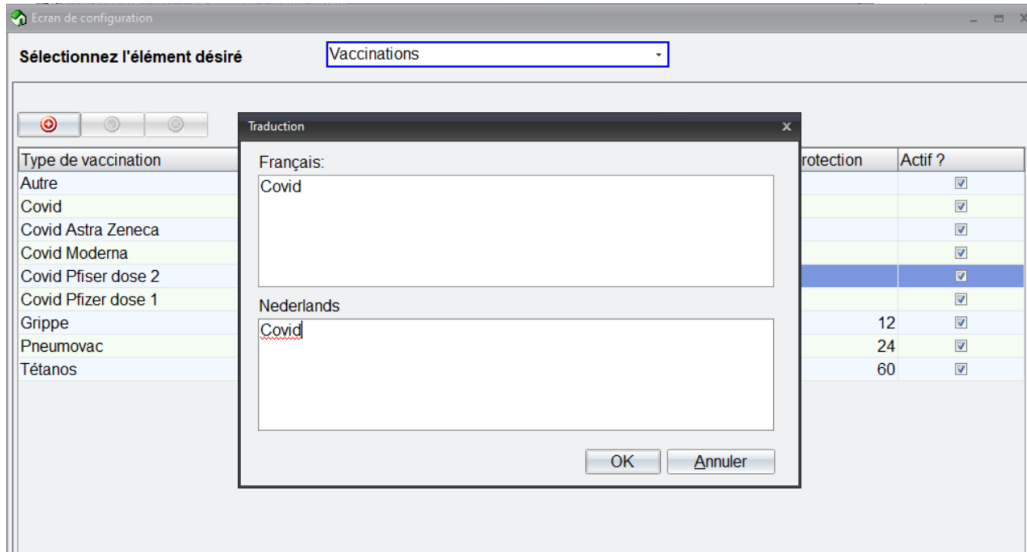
Écran de configuration

Sélectionnez l'élément désiré
Vaccinations

| Type de vaccination | rotection | Actif ? |
|---|---|---|
| Autre | | ☑ |
| Covid | | ☑ |
| Covid Astra Zeneca | | ☑ |
| Covid Moderna | | ☑ |
| Covid Pfiser dose 2 | | ☑ |
| Covid Pfizer dose 1 | | ☑ |
| Grippe | 12 | ☑ |
| Pneumovac | 24 | ☑ |
| Tétanos | 60 | ☑ |

Traduction
Français:
Covid
Nederlands
Covid
OK
Annuler